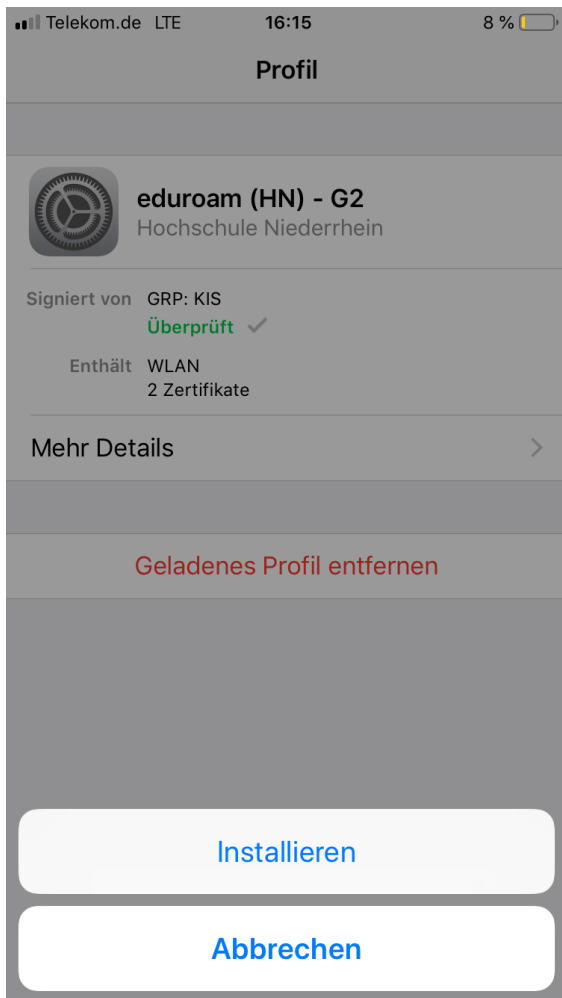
Telekom.de LTE 16:15 8 %

Profil

eduroam (HN) - G2
Hochschule Niederrhein

Signiert von GRP: KIS
Überprüft

Enthält WLAN
2 Zertifikate

Mehr Details

Geladenes Profil entfernen

Installieren

Abbrechen